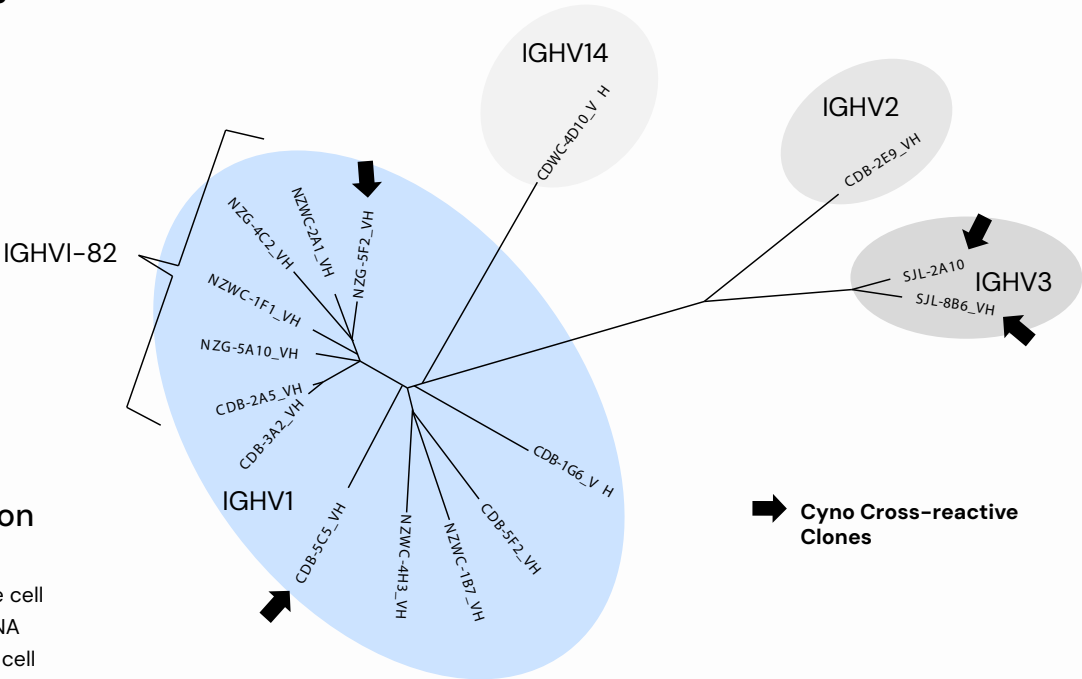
IGHV14
CDWC-4D10_V H
IGHV2
CDB-2E9_VH
IGHV3
SJL-2A10
SJL-8B6_VH
IGHVI-82
NZG-4C2_VH
NZWC-2A1_VH
NZG-5F2_VH
NZWC-1F1_VH
NZG-5A10_VH
CDB-2A5_VH
CDB-3A2_VH
CDB-1G6_V H
IGHV1
CDB-5C5_VH
NZWC-4H3_VH
NZWC-1B7_VH
CDB-5F2_VH
Cyno Cross-reactive Clones
on
e cell
NA
cell